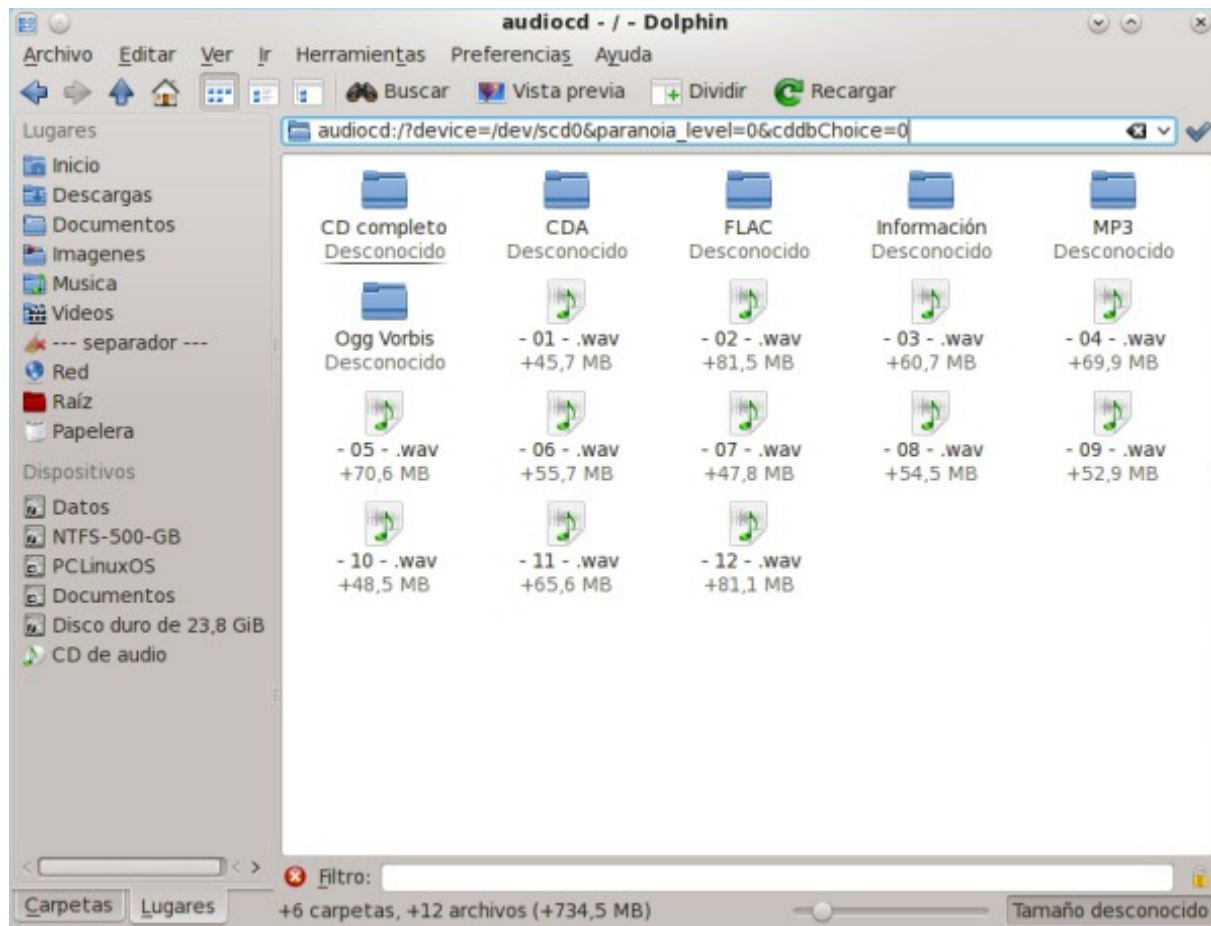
audiocd - / - Dolphin

Archivo Editar Ver Ir Herramientas Preferencias Ayuda

Buscar Vista previa Dividir Recargar

Lugares

audiocd:/?device=/dev/scd0&paranoia_level=0&cddbChoice=0

Inicio
Descargas
Documentos
Imagenes
Musica
Videos
--- separador ---
Red
Raíz
Papelera

Dispositivos

Datos
NTFS-500-GB
PCLinuxOS
Documentos
Disco duro de 23,8 GiB
CD de audio

CD completo
Desconocido

CDA
Desconocido

FLAC
Desconocido

Información
Desconocido

MP3
Desconocido

Ogg Vorbis
Desconocido

- 01 - .wav
+45,7 MB

- 02 - .wav
+81,5 MB

- 03 - .wav
+60,7 MB

- 04 - .wav
+69,9 MB

- 05 - .wav
+70,6 MB

- 06 - .wav
+55,7 MB

- 07 - .wav
+47,8 MB

- 08 - .wav
+54,5 MB

- 09 - .wav
+52,9 MB

- 10 - .wav
+48,5 MB

- 11 - .wav
+65,6 MB

- 12 - .wav
+81,1 MB

Filtro:

Carpetas Lugares

+6 carpetas, +12 archivos (+734,5 MB)

Tamaño desconocido